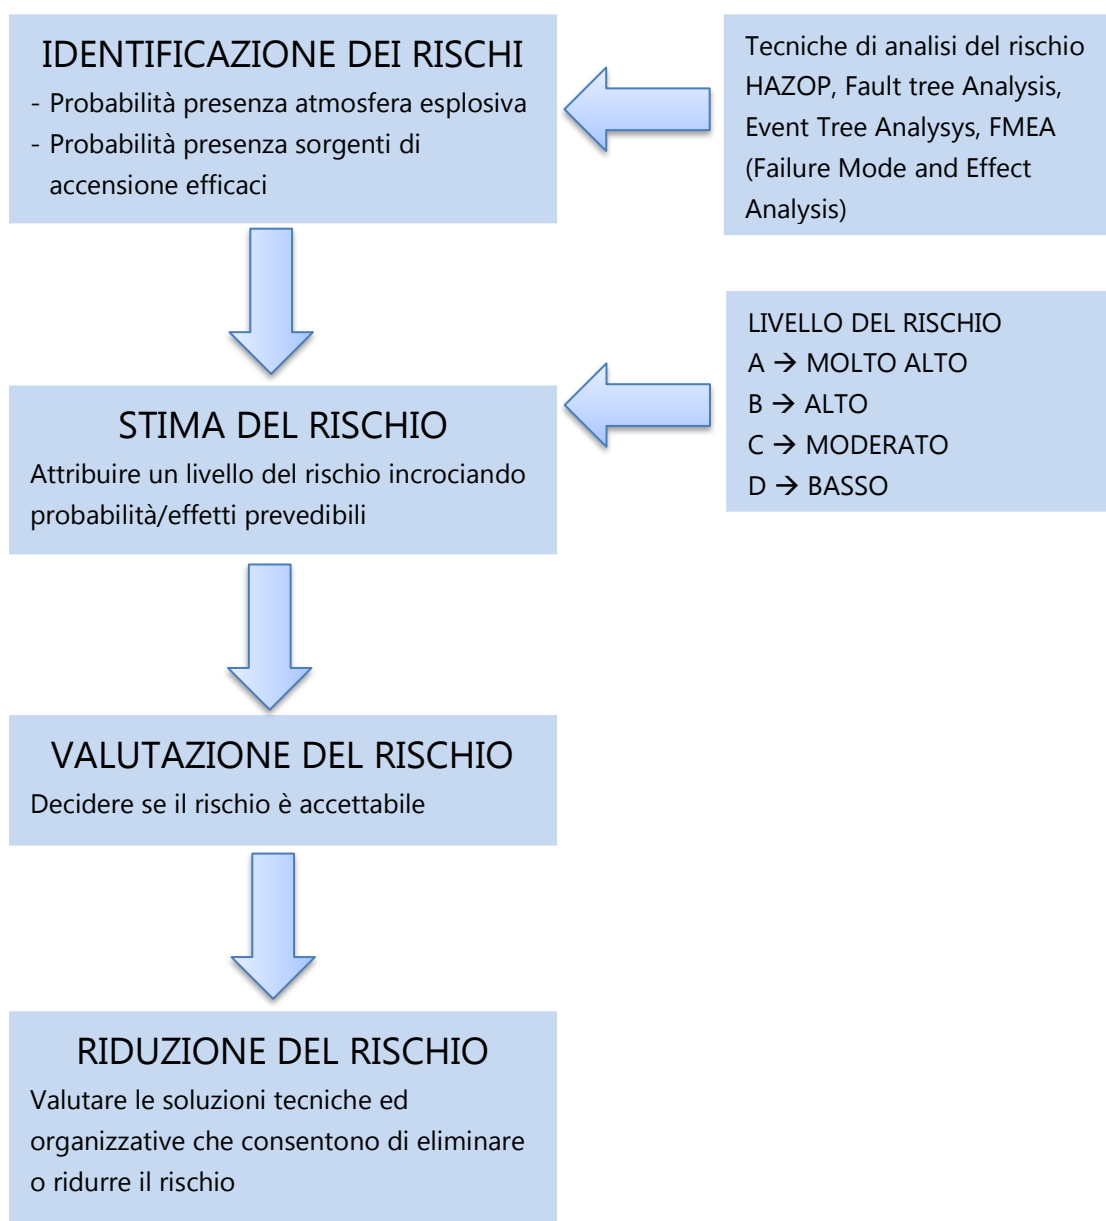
IDENTIFICAZIONE DEI RISCHI
- Probabilità presenza atmosfera esplosiva
- Probabilità presenza sorgenti di accensione efficaci

Tecniche di analisi del rischio HAZOP, Fault tree Analysis, Event Tree Analysys, FMEA (Failure Mode and Effect Analysis)

LIVELLO DEL RISCHIO
A → MOLTO ALTO
B → ALTO
C → MODERATO
D → BASSO

STIMA DEL RISCHIO
Attribuire un livello del rischio incrociando probabilità/effetti prevedibili

VALUTAZIONE DEL RISCHIO
Decidere se il rischio è accettabile

RIDUZIONE DEL RISCHIO
Valutare le soluzioni tecniche ed organizzative che consentono di eliminare o ridurre il rischio